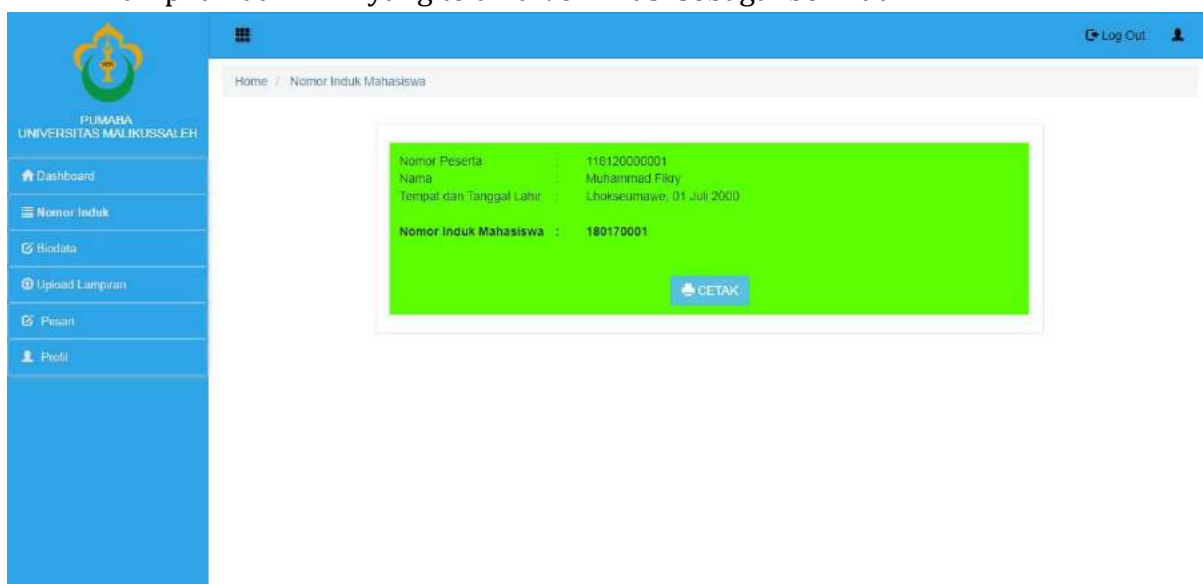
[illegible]

PUMABA UNIVERSITAS MALIKUSSALEH

Dashboard

Nomor Induk

Biodata

Upload Lampiran

Pesan

Profil

Log Out

Home / Nomor Induk Mahasiswa

| | | |
|---|---|---|
| Nomor Peserta | : | 118120000001 |
| Nama | : | Muhammad Fikry |
| Tempat dan Tanggal Lahir | : | Lhokseumawe, 01 Juli 2000 |
| Nomor Induk Mahasiswa | : | 180170001 |

CETAK